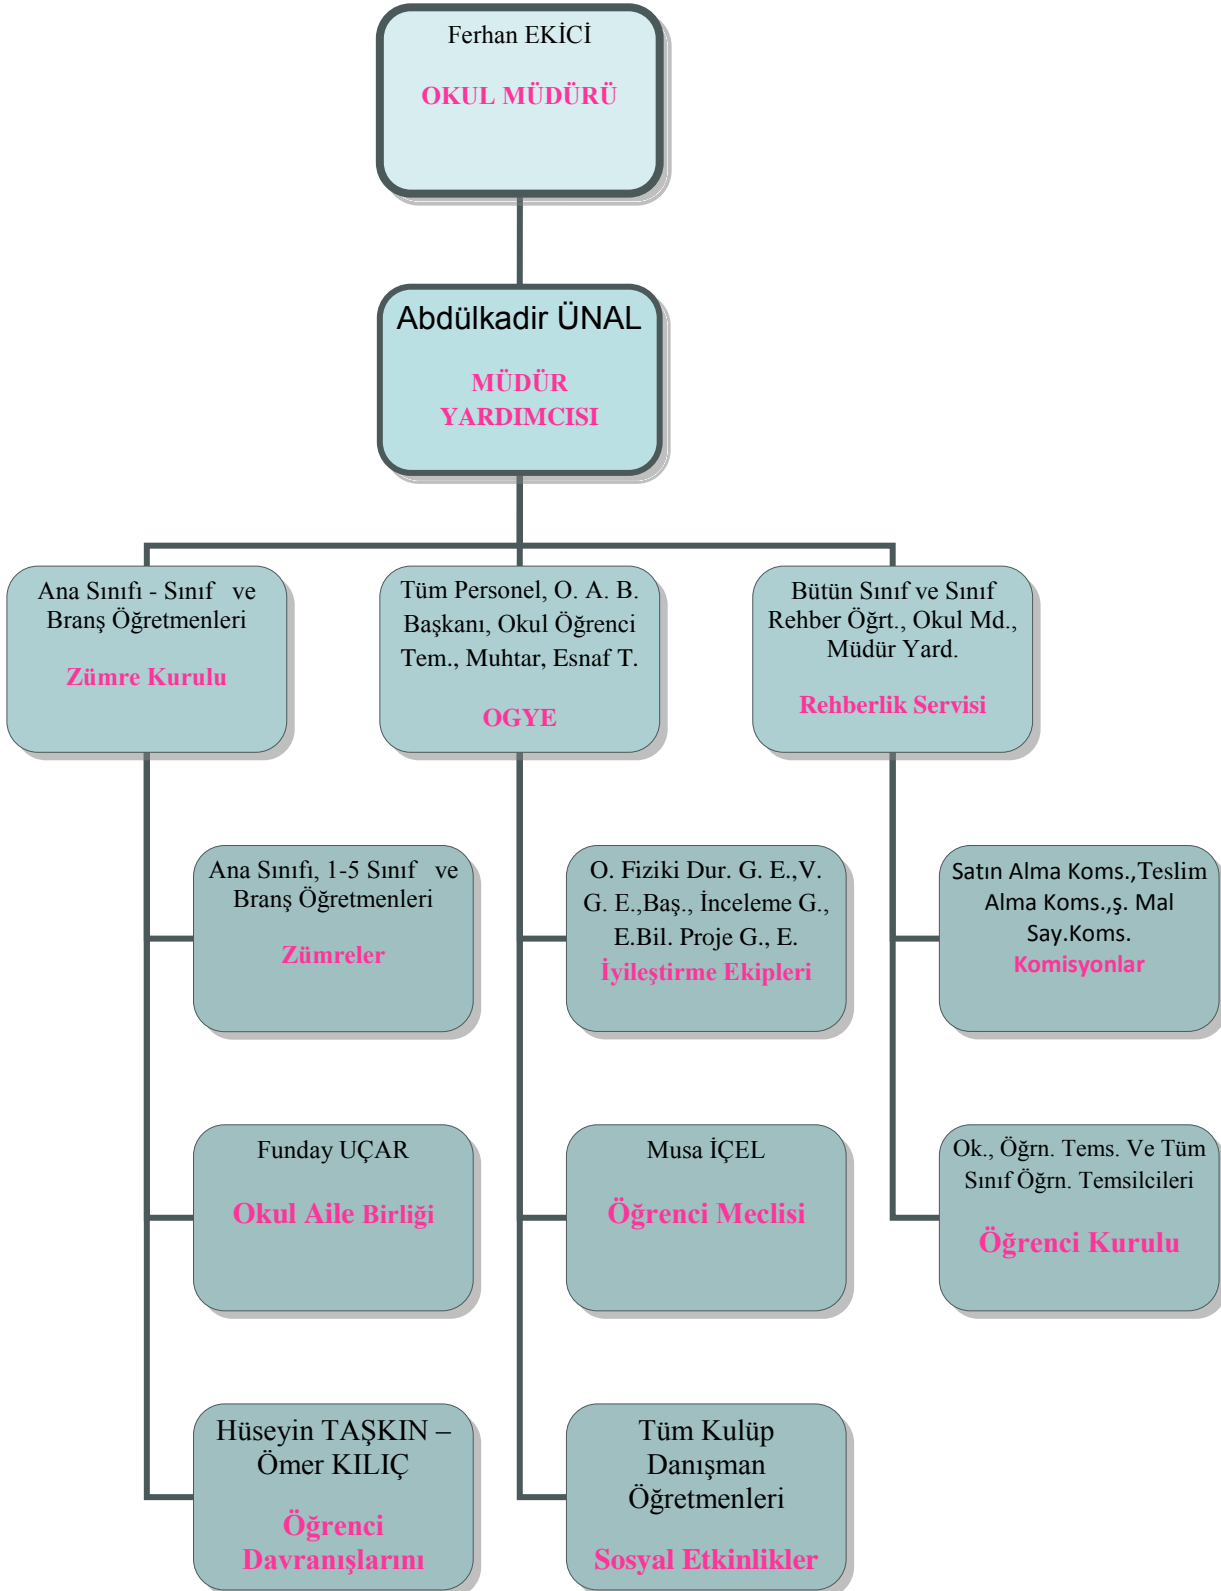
Ferhan EKİCİ

OKUL MÜDÜRÜ

Abdülkadir ÜNAL

MÜDÜR YARDIMCISI

Ana Sınıfı - Sınıf ve Branş Öğretmenleri

Zümre Kurulu

Tüm Personel, O. A. B. Başkanı, Okul Öğrenci Tem., Muhtar, Esnaf T.

OGYE

Bütün Sınıf ve Sınıf Rehber Öğrt., Okul Md., Müdür Yard.

Rehberlik Servisi

Ana Sınıfı, 1-5 Sınıf ve Branş Öğretmenleri

Zümreler

O. Fiziki Dur. G. E.,V. G. E.,Baş., İnceleme G., E.Bil. Proje G., E.

İyileştirme Ekipleri

Satın Alma Koms.,Teslim Alma Koms.,ş. Mal Say.Koms.

Komisyonlar

Funday UÇAR

Okul Aile Birliği

Musa İÇEL

Öğrenci Meclisi

Ok., Öğrn. Tems. Ve Tüm Sınıf Öğrn. Temsilcileri

Öğrenci Kurulu

Hüseyin TAŞKIN – Ömer KILIÇ

Öğrenci Davranışlarını

Tüm Kulüp Danışman Öğretmenleri

Sosyal Etkinlikler